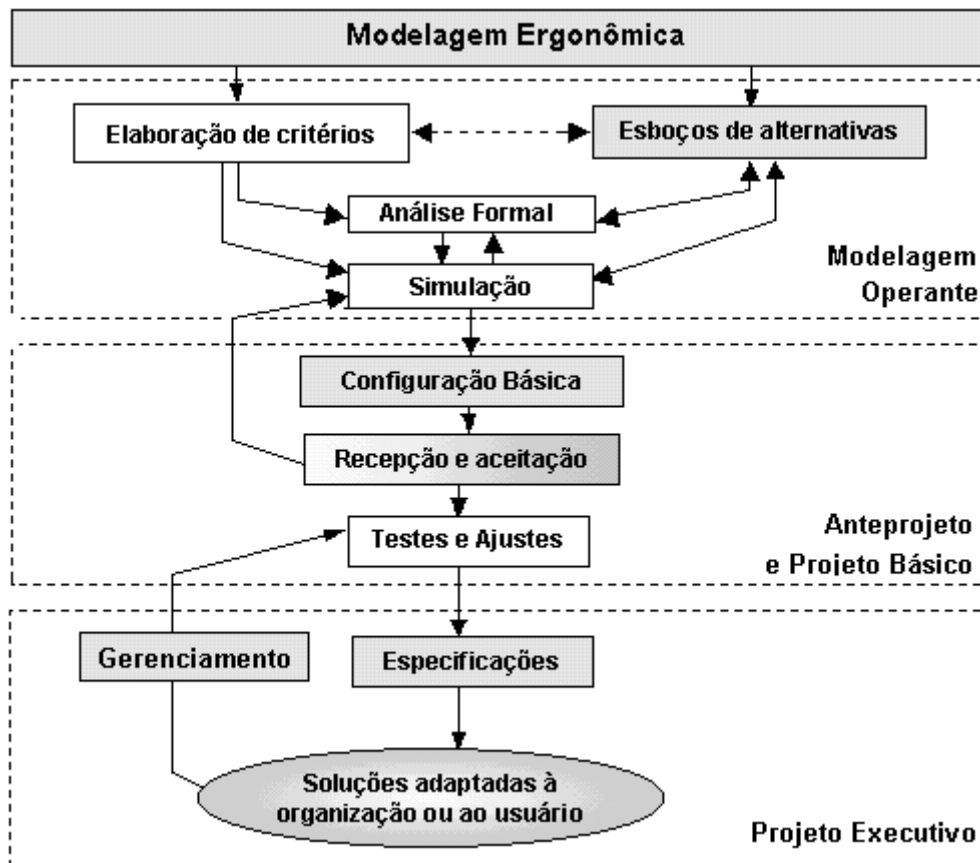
Modelagem Ergonômica

Elaboração de critérios

Esboços de alternativas

Análise Formal

Simulação

Modelagem Operante

Configuração Básica

Recepção e aceitação

Testes e Ajustes

Anteprojeto e Projeto Básico

Gerenciamento

Especificações

Soluções adaptadas à organização ou ao usuário

Projeto Executivo